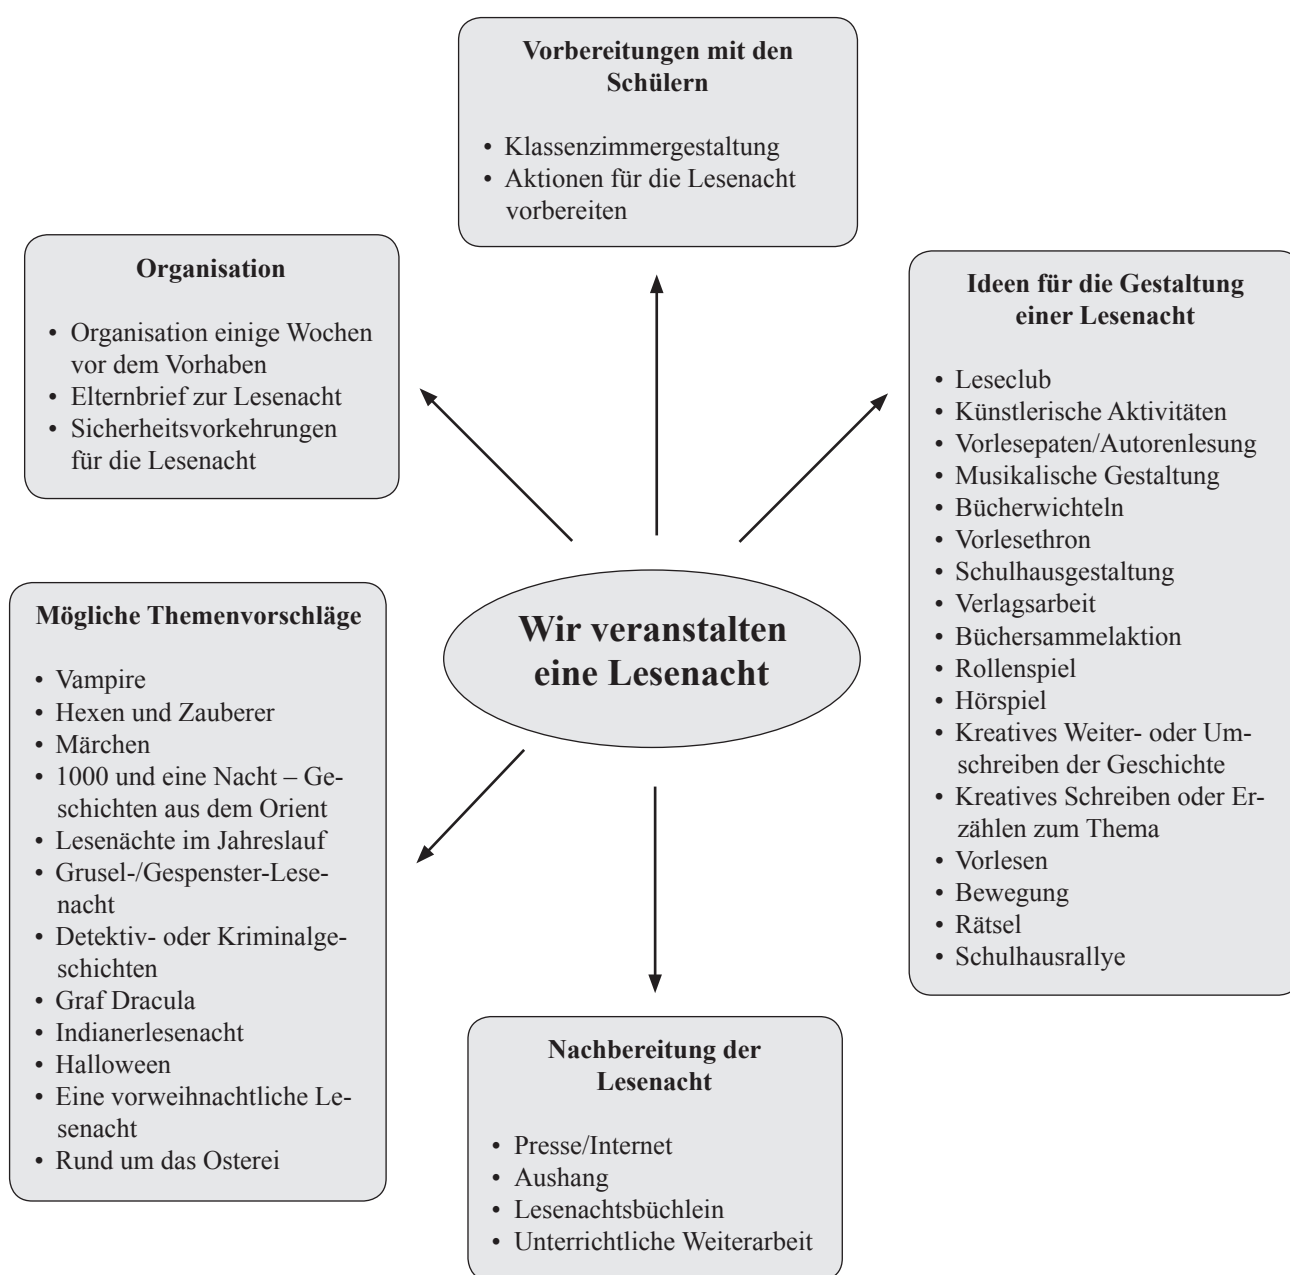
**Vorbereitungen mit den Schülern**

- Klassenzimmergestaltung
- Aktionen für die Lesenacht vorbereiten

**Organisation**

- Organisation einige Wochen vor dem Vorhaben
- Elternbrief zur Lesenacht
- Sicherheitsvorkehrungen für die Lesenacht

**Ideen für die Gestaltung einer Lesenacht**

- Leseclub
- Künstlerische Aktivitäten
- Vorlesepaten/Autorenlesung
- Musikalische Gestaltung
- Bücherwichteln
- Vorlesethron
- Schulhausgestaltung
- Verlagsarbeit
- Büchersammelaktion
- Rollenspiel
- Hörspiel
- Kreatives Weiter- oder Umschreiben der Geschichte
- Kreatives Schreiben oder Erzählen zum Thema
- Vorlesen
- Bewegung
- Rätsel
- Schulhausrallye

**Wir veranstalten eine Lesenacht**

**Mögliche Themenvorschläge**

- Vampire
- Hexen und Zauberer
- Märchen
- 1000 und eine Nacht – Geschichten aus dem Orient
- Lesenächte im Jahreslauf
- Grusel-/Gespenster-Lesenacht
- Detektiv- oder Kriminalgeschichten
- Graf Dracula
- Indianerlesenacht
- Halloween
- Eine vorweihnachtliche Lesenacht
- Rund um das Osterei

**Nachbereitung der Lesenacht**

- Presse/Internet
- Aushang
- Lesenachtsbüchlein
- Unterrichtliche Weiterarbeit